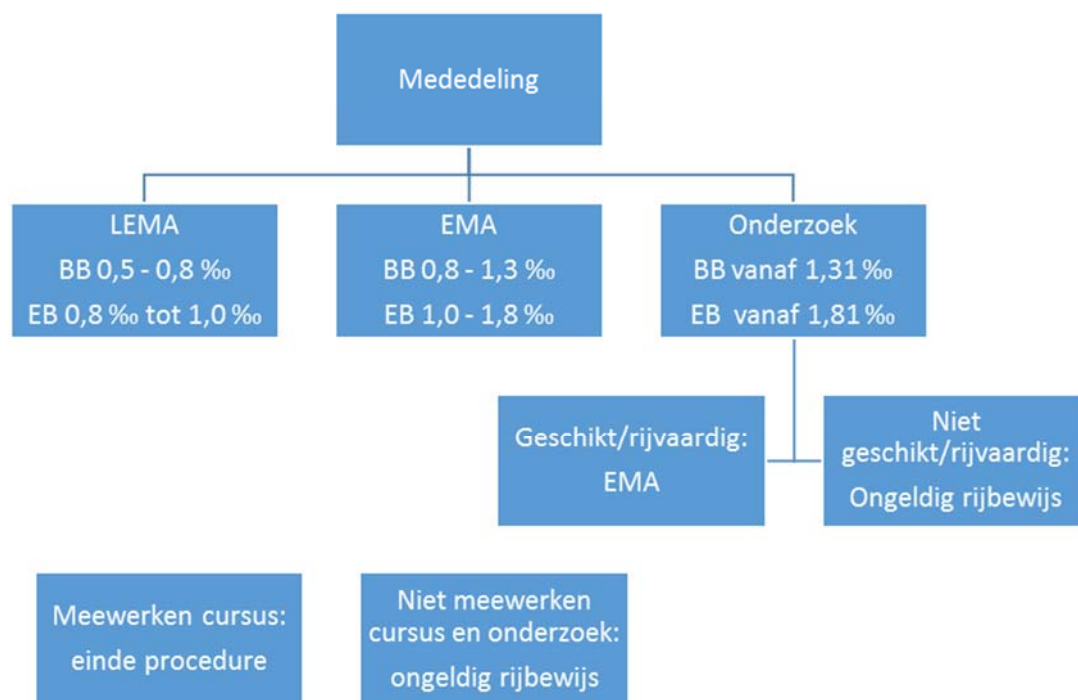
Mededeling

LEMA
BB 0,5 - 0,8 ‰
EB 0,8 ‰ tot 1,0 ‰

EMA
BB 0,8 - 1,3 ‰
EB 1,0 - 1,8 ‰

Onderzoek
BB vanaf 1,31 ‰
EB vanaf 1,81 ‰

Geschikt/rijvaardig:
EMA

Niet geschikt/rijvaardig:
Ongeldig rijbewijs

Meewerken cursus:
einde procedure

Niet meewerken cursus en onderzoek:
ongeldig rijbewijs